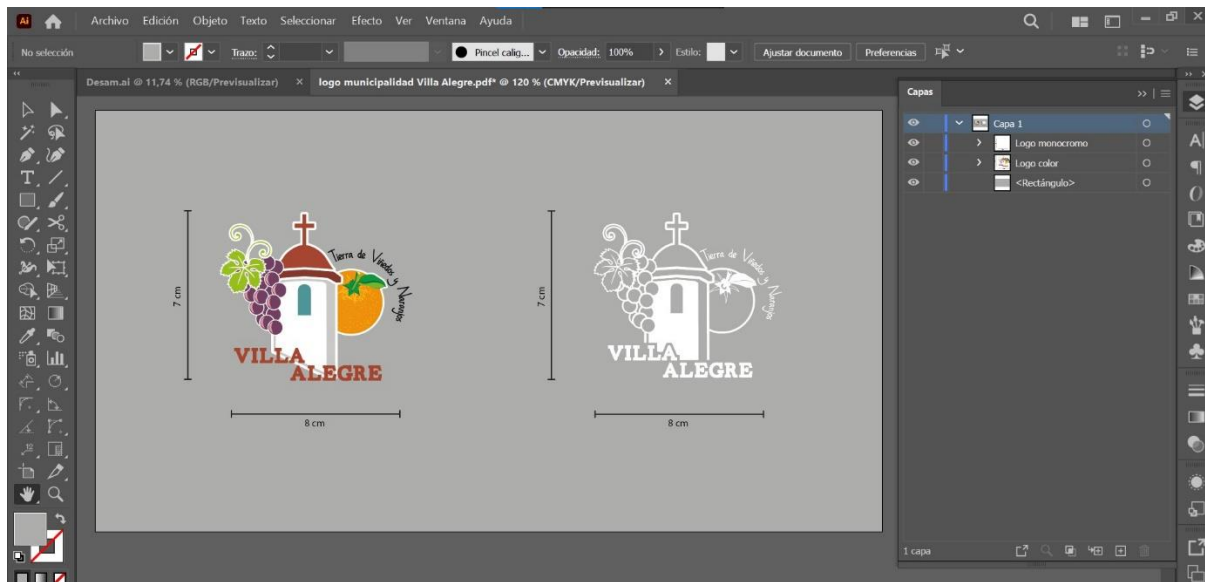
Ai Archivo Edición Objeto Texto Seleccionar Efecto Ver Ventana Ayuda

No selección Trazo: Pincel calig... Opacidad: 100% Estilo: Ajustar documento Preferencias

Desam.ai @ 11,74 % (RGB/Previsualizar) × logo municipalidad Villa Alegre.pdf* @ 120 % (CMYK/Previsualizar) ×

7 cm

Tierra de Viñedos y Naranjos

VILLA ALEGRE

8 cm

7 cm

Tierra de Viñedos y Naranjos

VILLA ALEGRE

8 cm

Capas

Capa 1

Logo monocromo

Logo color

<Rectángulo>

1 capa